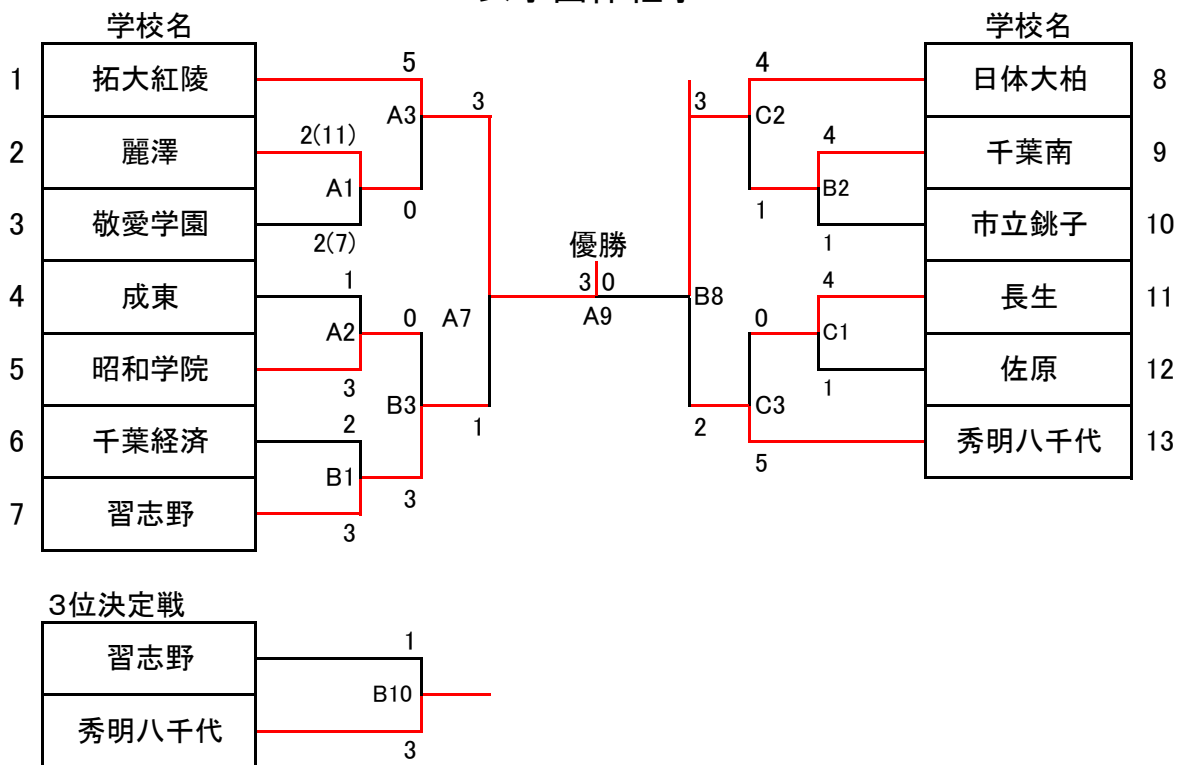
学校名

1 拓大紅陵
2 麗澤
3 敬愛学園
4 成東
5 昭和学院
6 千葉経済
7 習志野

5
2(11)
A3
3
A1
0
2(7)
1
A2
0
A7
3
B3
2
1
B1
3
3

優勝
3 0
A9

学校名

日体大柏 8
千葉南 9
市立銚子 10
長生 11
佐原 12
秀明八千代 13

4
3
C2
4
B2
1
1
B8
4
0
C1
1
C3
2
5

3位決定戦

習志野
秀明八千代

1
B10
3